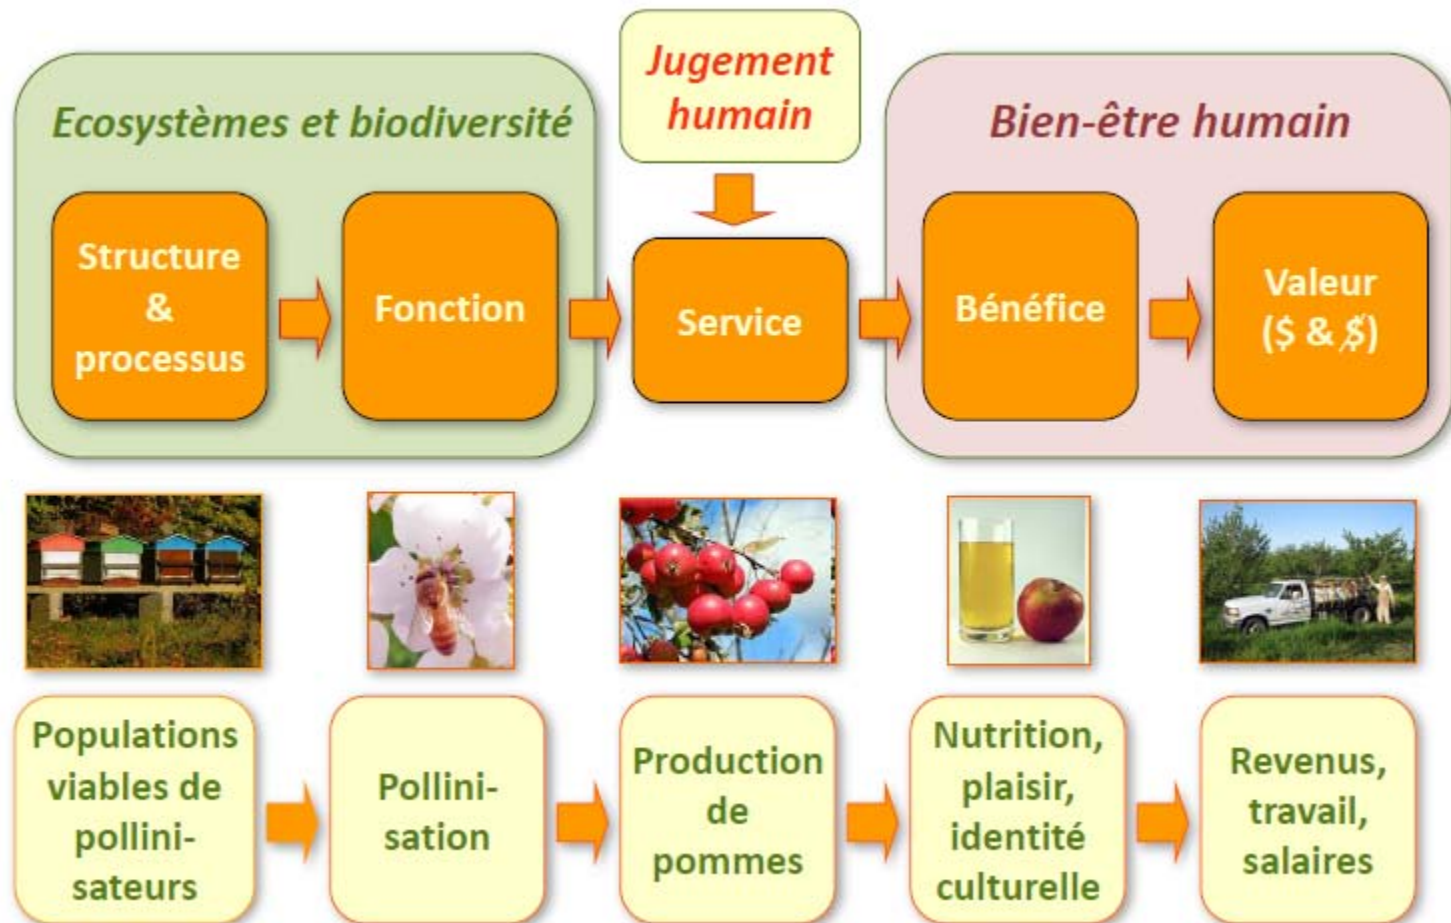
Ecosystèmes et biodiversité

Jugement humain

Bien-être humain

Structure & processus

Fonction

Service

Bénéfice

Valeur (\$ & \$)

Populations viables de pollinisateurs

Pollinisation

Production de pommes

Nutrition, plaisir, identité culturelle

Revenus, travail, salaires